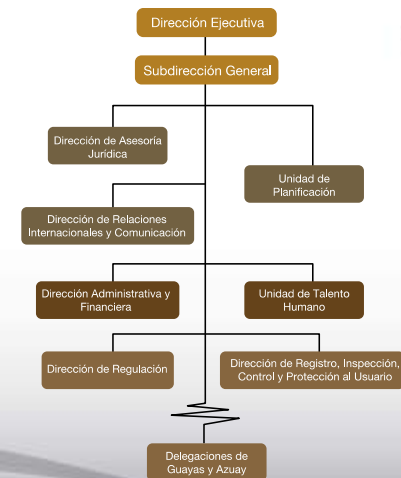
Dirección Ejecutiva

Subdirección General

Dirección de Asesoría Jurídica

Unidad de Planificación

Dirección de Relaciones Internacionales y Comunicación

Dirección Administrativa y Financiera

Unidad de Talento Humano

Dirección de Regulación

Dirección de Registro, Inspección, Control y Protección al Usuario

Delegaciones de Guayas y Azuay